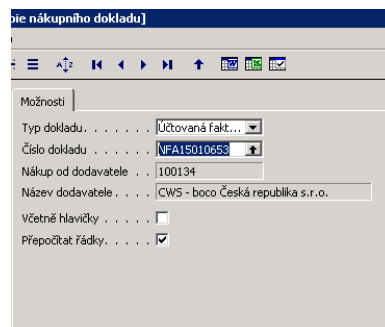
pie nákupního dokladu]

Možnosti

Typ dokladu. . . . . . . Účtovaná fakt...

Číslo dokladu . . . . . . NFA15010653

Nákup od dodavatele . . 100134

Název dodavatele. . . . CWS - boco Česká republika s.r.o.

Včetně hlavičky . . . . .

Přepočítat řádky. . . . .